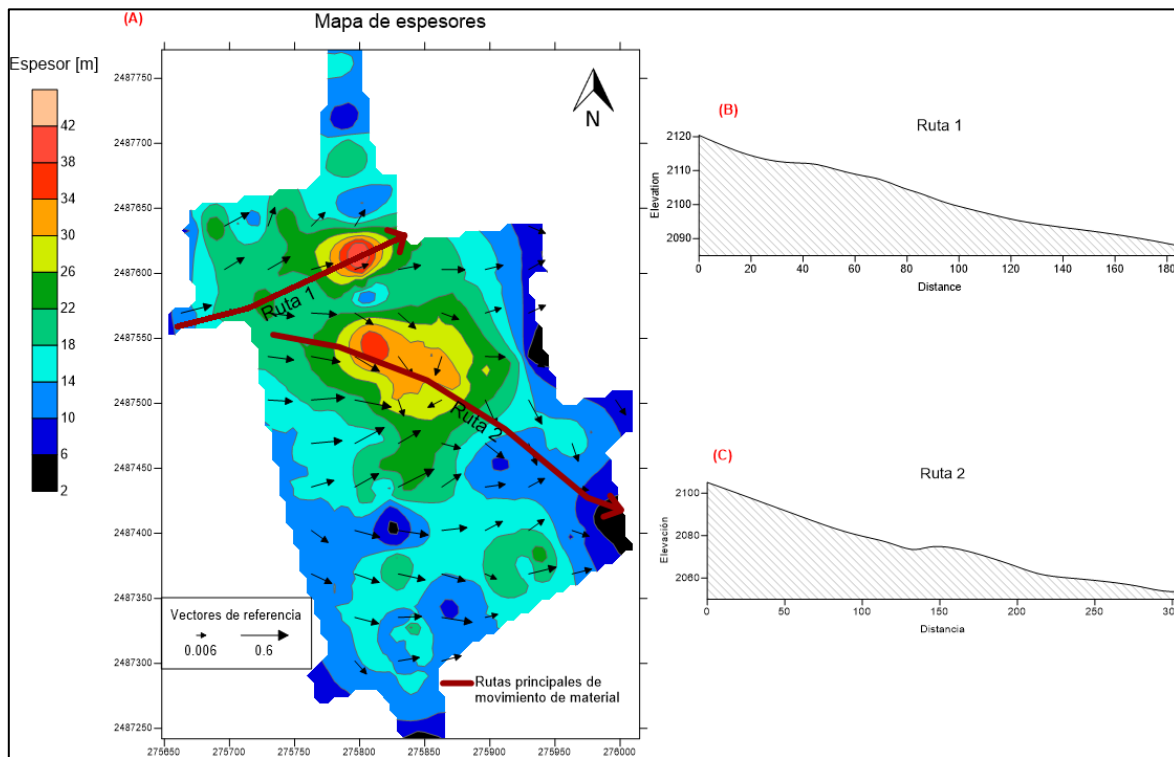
(A)

Mapa de espesores

Espesor [m]

42
38
34
30
26
22
18
14
10
6
2

2487750
2487700
2487650
2487600
2487550
2487500
2487450
2487400
2487350
2487300
2487250

275650 275700 275750 275800 275850 275900 275950 276000

N

Ruta 1

Ruta 2

Vectores de referencia
0.006 0.6

Rutas principales de movimiento de material

(B)

Ruta 1

2120
2110
2100
2090

Elevation

0 20 40 60 80 100 120 140 160 180

Distance

(C)

Ruta 2

2100
2080
2060

Elevación

0 50 100 150 200 250 30

Distancia